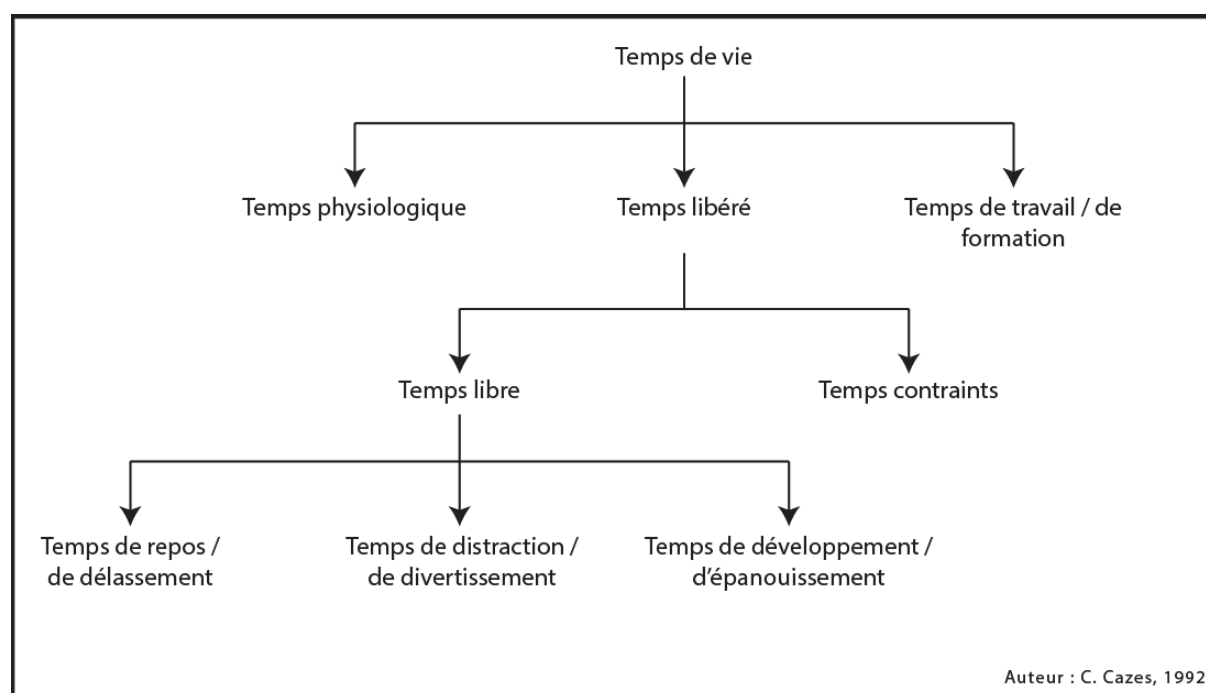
Temps de vie

Temps physiologique

Temps libéré

Temps de travail / de formation

Temps libre

Temps contraints

Temps de repos / de délassement

Temps de distraction / de divertissement

Temps de développement / d'épanouissement

Auteur : C. Cazes, 1992